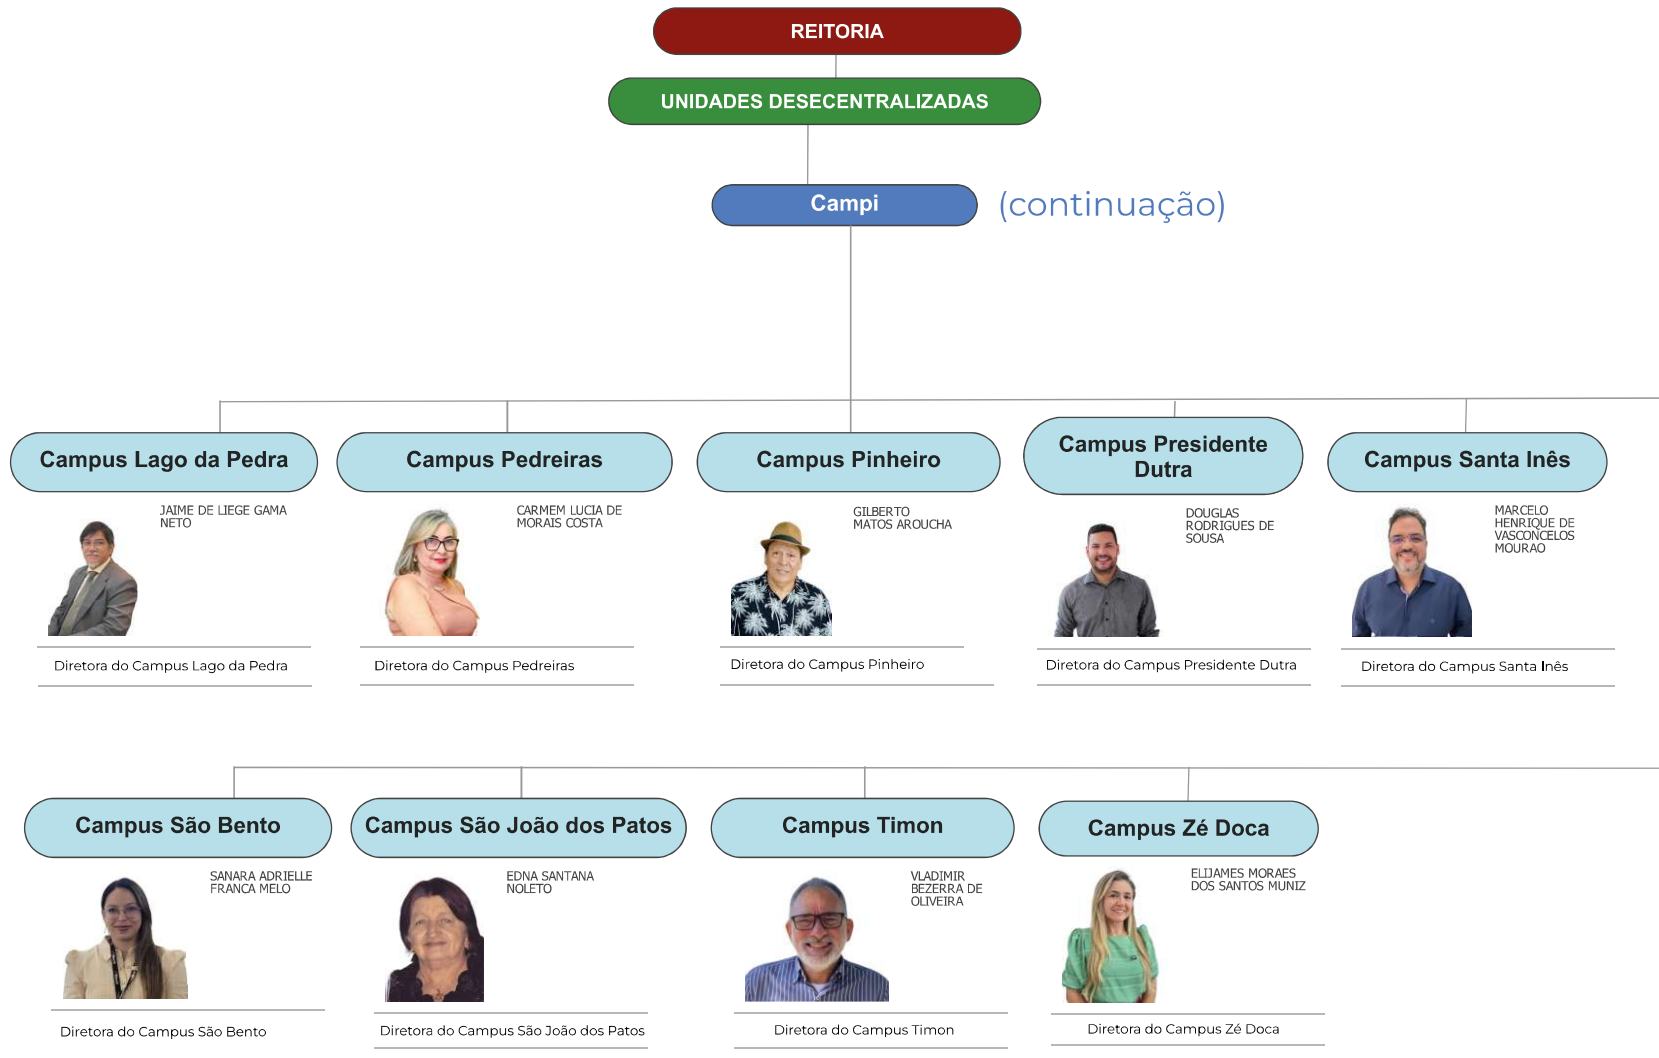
REITORIA

UNIDADES DESECENTRALIZADAS

Campi

(continuação)

Campus Lago da Pedra

JAIME DE LIEGE GAMA NETO

Diretora do Campus Lago da Pedra

Campus Pedreiras

CARMEM LUCIA DE MORAIS COSTA

Diretora do Campus Pedreiras

Campus Pinheiro

GILBERTO MATOS AROUCHA

Diretora do Campus Pinheiro

Campus Presidente Dutra

DOUGLAS RODRIGUES DE SOUSA

Diretora do Campus Presidente Dutra

Campus Santa Inês

MARCELO HENRIQUE DE VASCONCELOS MOURAO

Diretora do Campus Santa Inês

Campus São Bento

SANARA ADRIELLE FRANCA MELO

Diretora do Campus São Bento

Campus São João dos Patos

EDNA SANTANA NOLETO

Diretora do Campus São João dos Patos

Campus Timon

VLADIMIR BEZERRA DE OLIVEIRA

Diretora do Campus Timon

Campus Zé Doca

ELIJAMES MORAES DOS SANTOS MUNIZ

Diretora do Campus Zé Doca